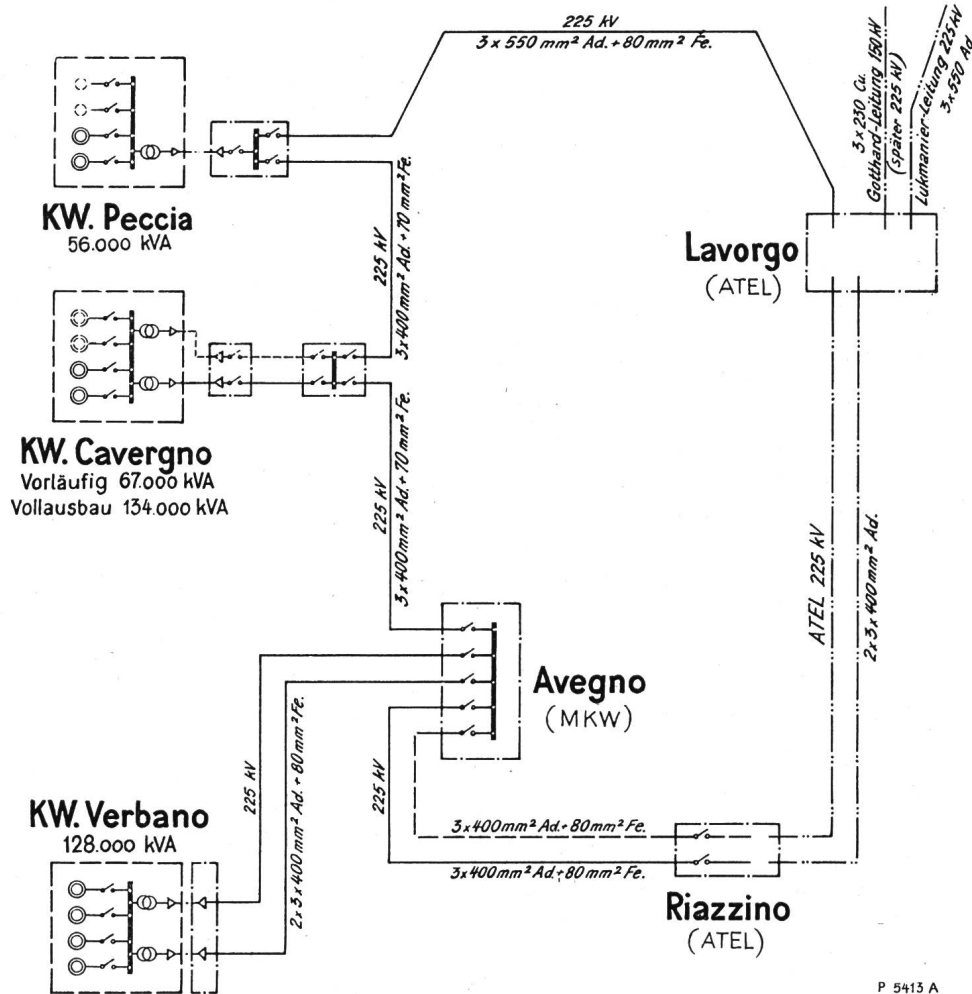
225 kV
$3 \times 550\ mm^2$ Ad. + $80\ mm^2$ Fe.

$3 \times 230$ Cu.
Gotthard-Leitung 150 kV
(später 225 kV)

Lukmanier-Leitung 225 kV
$3 \times 550$ Ad

KW. Peccia
56.000 kVA

225 kV
$3 \times 400\ mm^2$ Ad. + $70\ mm^2$ Fe.

Lavorgo
(ATEL)

KW. Cavergno
Vorläufig 67.000 kVA
Vollausbau 134.000 kVA

225 kV
$3 \times 400\ mm^2$ Ad. + $70\ mm^2$ Fe.

ATEL 225 kV
$2 \times 3 \times 400\ mm^2$ Ad.

Avegno
(MKW)

225 kV
$2 \times 3 \times 400\ mm^2$ Ad. + $80\ mm^2$ Fe.

225 kV

KW. Verbano
128.000 kVA

$3 \times 400\ mm^2$ Ad. + $80\ mm^2$ Fe.
$3 \times 400\ mm^2$ Ad. + $80\ mm^2$ Fe.

Riazzino
(ATEL)

P 5413 A